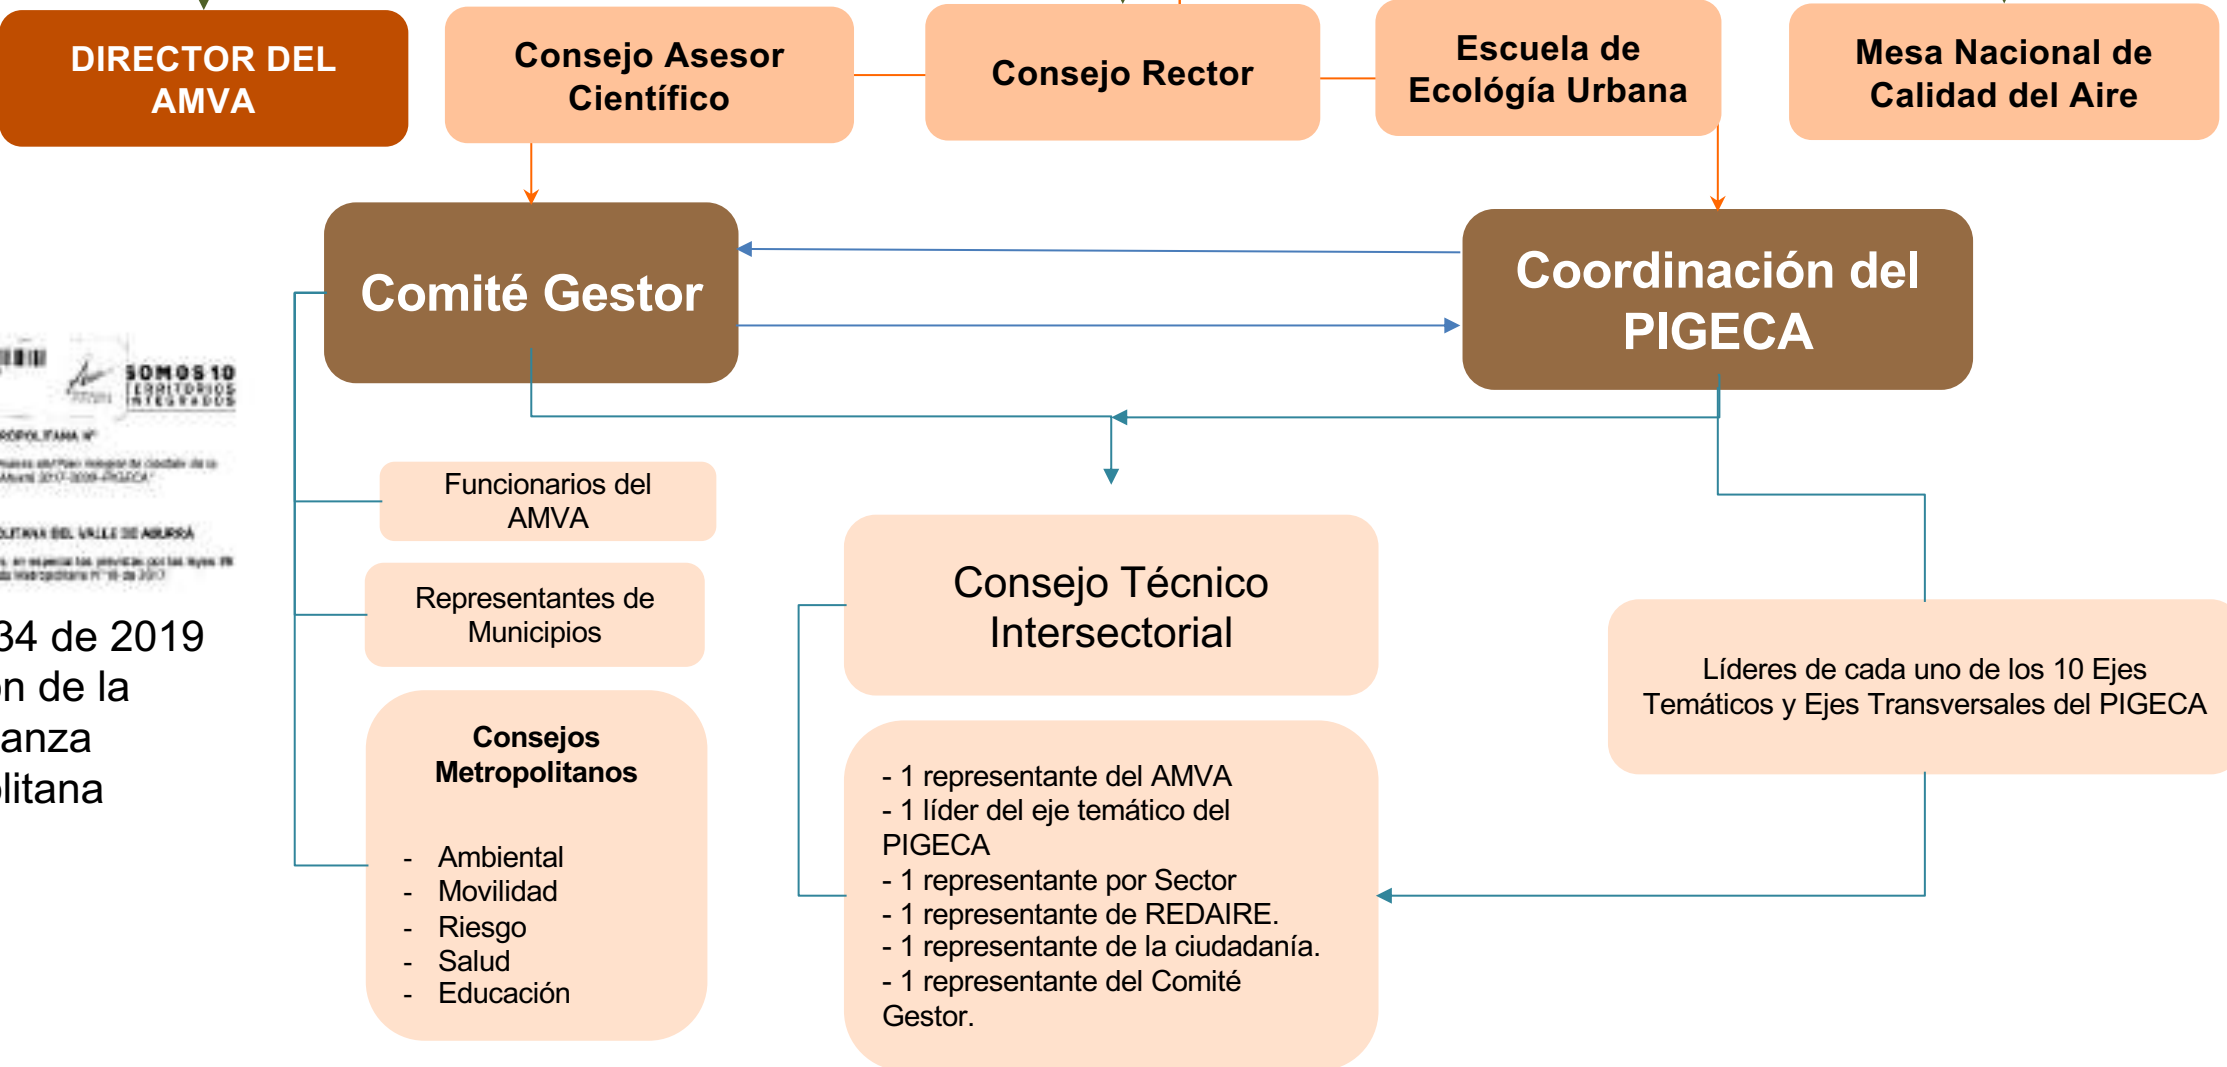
DIRECTOR DEL AMVA

Consejo Asesor Científico

Consejo Rector

Escuela de Ecología Urbana

Mesa Nacional de Calidad del Aire

Comité Gestor

Coordinación del PIGECA

SOMOS 10 TERRITORIOS INTEGRADOS

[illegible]

34 de 2019
n de la
anza
litana

Funcionarios del AMVA

Representantes de Municipios

Consejos Metropolitanos

- Ambiental
- Movilidad
- Riesgo
- Salud
- Educación

Consejo Técnico Intersectorial

- 1 representante del AMVA
- 1 líder del eje temático del PIGECA
- 1 representante por Sector
- 1 representante de REDAIRE.
- 1 representante de la ciudadanía.
- 1 representante del Comité Gestor.

Líderes de cada uno de los 10 Ejes Temáticos y Ejes Transversales del PIGECA